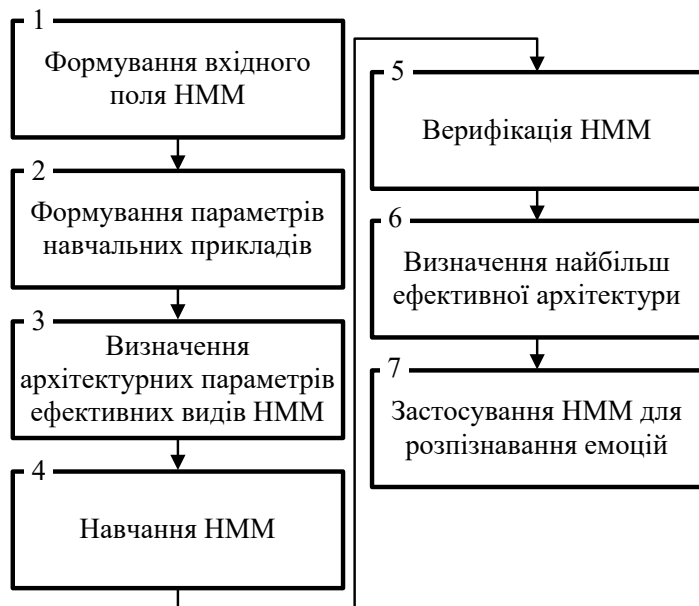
1
Формування вхідного поля НММ

2
Формування параметрів навчальних прикладів

3
Визначення архітектурних параметрів ефективних видів НММ

4
Навчання НММ

5
Верифікація НММ

6
Визначення найбільш ефективної архітектури

7
Застосування НММ для розпізнавання емоцій